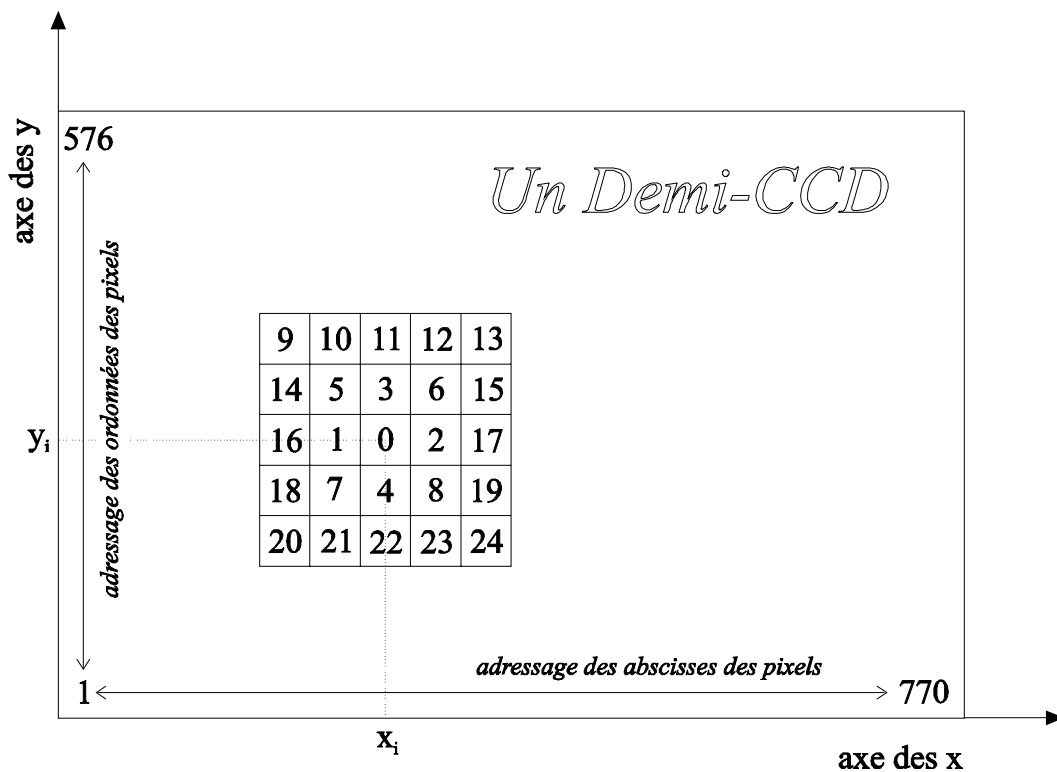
axe des y

576

Un Demi-CCD

adressage des ordonnées des pixels

| 9 | 10 | 11 | 12 | 13 |
|---|---|---|---|---|
| 14 | 5 | 3 | 6 | 15 |
| 16 | 1 | 0 | 2 | 17 |
| 18 | 7 | 4 | 8 | 19 |
| 20 | 21 | 22 | 23 | 24 |

$y_i$

adressage des abscisses des pixels

1

770

$x_i$

axe des x